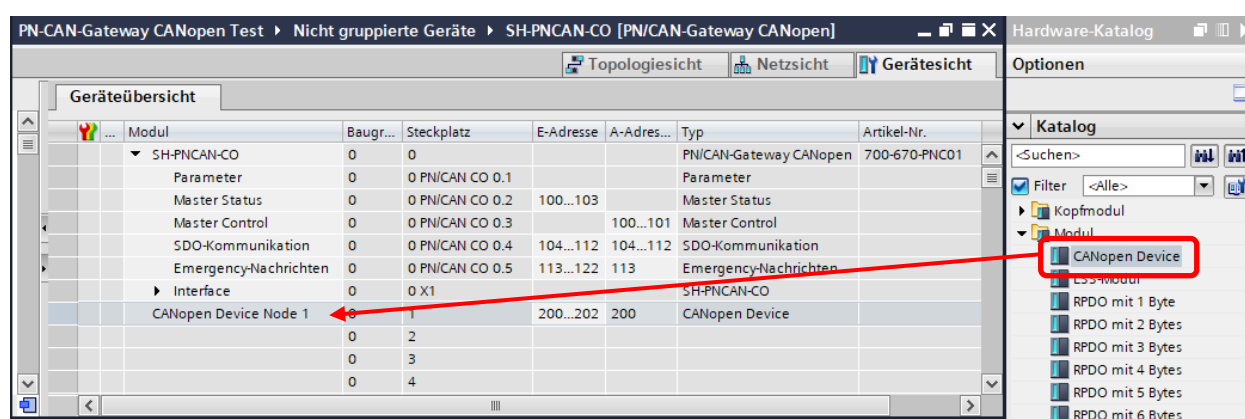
PN-CAN-Gateway CANopen Test ▸ Nicht gruppierte Geräte ▸ SH-PNCAN-CO [PN/CAN-Gateway CANopen]

Topologiesicht | Netzsicht | Gerätesicht

Geräteübersicht

| ... | Modul | Baugr... | Steckplatz | E-Adresse | A-Adres... | Typ | Artikel-Nr. |
|---|---|---|---|---|---|---|---|
| | ▾ SH-PNCAN-CO | 0 | 0 | | | PN/CAN-Gateway CANopen | 700-670-PNC01 |
| | Parameter | 0 | 0 PN/CAN CO 0.1 | | | Parameter | |
| | Master Status | 0 | 0 PN/CAN CO 0.2 | 100...103 | | Master Status | |
| | Master Control | 0 | 0 PN/CAN CO 0.3 | | 100...101 | Master Control | |
| | SDO-Kommunikation | 0 | 0 PN/CAN CO 0.4 | 104...112 | 104...112 | SDO-Kommunikation | |
| | Emergency-Nachrichten | 0 | 0 PN/CAN CO 0.5 | 113...122 | 113 | Emergency-Nachrichten | |
| | ▸ Interface | 0 | 0 X1 | | | SH-PNCAN-CO | |
| | CANopen Device Node 1 | 0 | 1 | 200...202 | 200 | CANopen Device | |
| | | 0 | 2 | | | | |
| | | 0 | 3 | | | | |
| | | 0 | 4 | | | | |

Hardware-Katalog
Optionen
Katalog
<Suchen>
Filter <Alle>
Kopfmodul
Modul
CANopen Device
LSS-Modul
RPDO mit 1 Byte
RPDO mit 2 Bytes
RPDO mit 3 Bytes
RPDO mit 4 Bytes
RPDO mit 5 Bytes
RPDO mit 6 Bytes